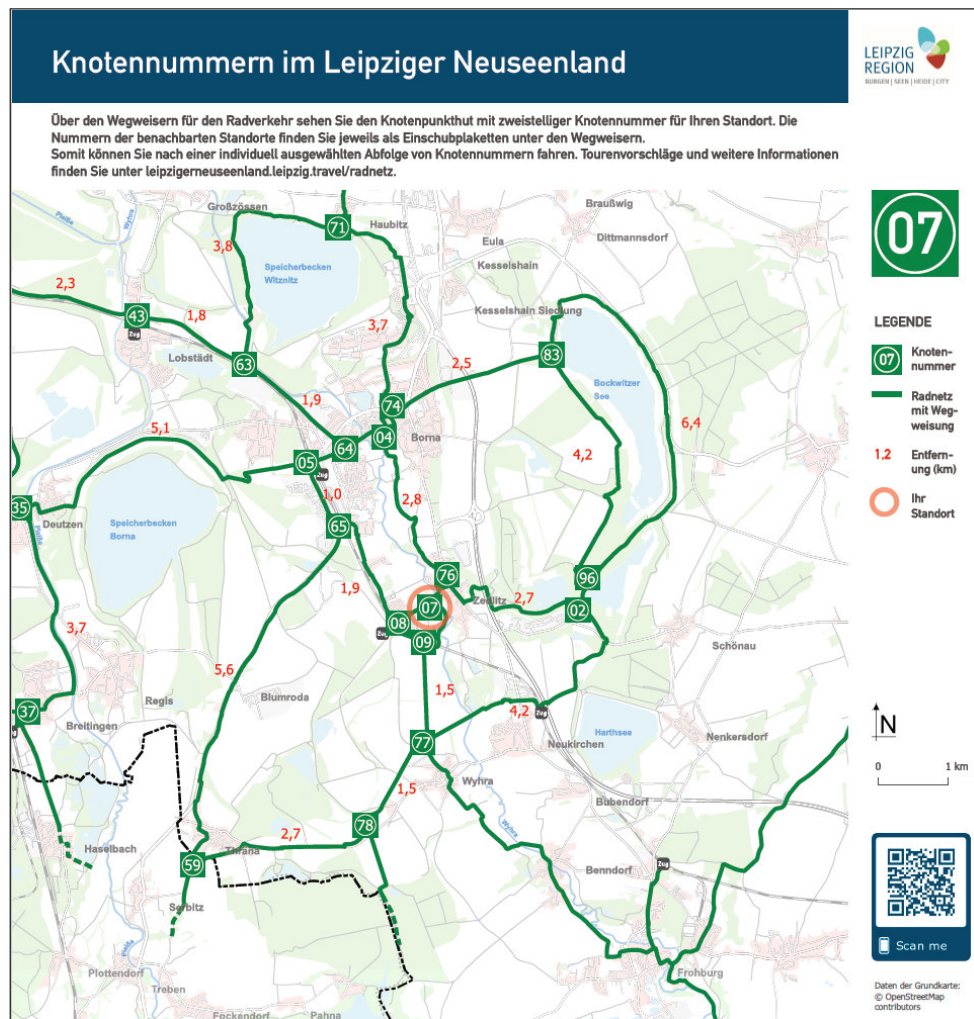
Knotennummern im Leipziger Neuseenland

LEIPZIG REGION
BURGEN | SEEN | HEIDE | CITY

Über den Wegweisern für den Radverkehr sehen Sie den Knotenpunkthut mit zweistelliger Knotennummer für Ihren Standort. Die Nummern der benachbarten Standorte finden Sie jeweils als Einschubplaketten unter den Wegweisern.
Somit können Sie nach einer individuell ausgewählten Abfolge von Knotennummern fahren. Tourenvorschläge und weitere Informationen finden Sie unter leipzigerneuseenland.leipzig.travel/radnetz.

07

LEGENDE

07 Knotennummer

Radnetz mit Wegweisung

1.2 Entfernung (km)

Ihr Standort

Großzössen
Haubitz
Braußwig
Eula
Dittmannsdorf
Kesselshain
Kesselshain Siedlung
Speicherbecken Witznitz
Lobstädt
Borna
Bockwitzer See
Deutzen
Speicherbecken Borna
Zedtlitz
Schönau
Regis
Blumroda
Breitingen
Neukirchen
Harthsee
Nenkersdorf
Wyhra
Bubendorf
Haselbach
Thrana
Serbitz
Benndorf
Plottendorf
Treben
Frohburg
Fockendorf
Pahna

71 43 63 74 04 64 05 83 35 65 76 96 07 08 09 02 37 77 78 59

2,3 3,8 1,8 3,7 2,5 1,9 5,1 1,0 2,8 4,2 6,4 1,9 2,7 3,7 5,6 1,5 4,2 1,5 2,7

N
0 1 km

Scan me

Daten der Grundkarte: © OpenStreetMap contributors